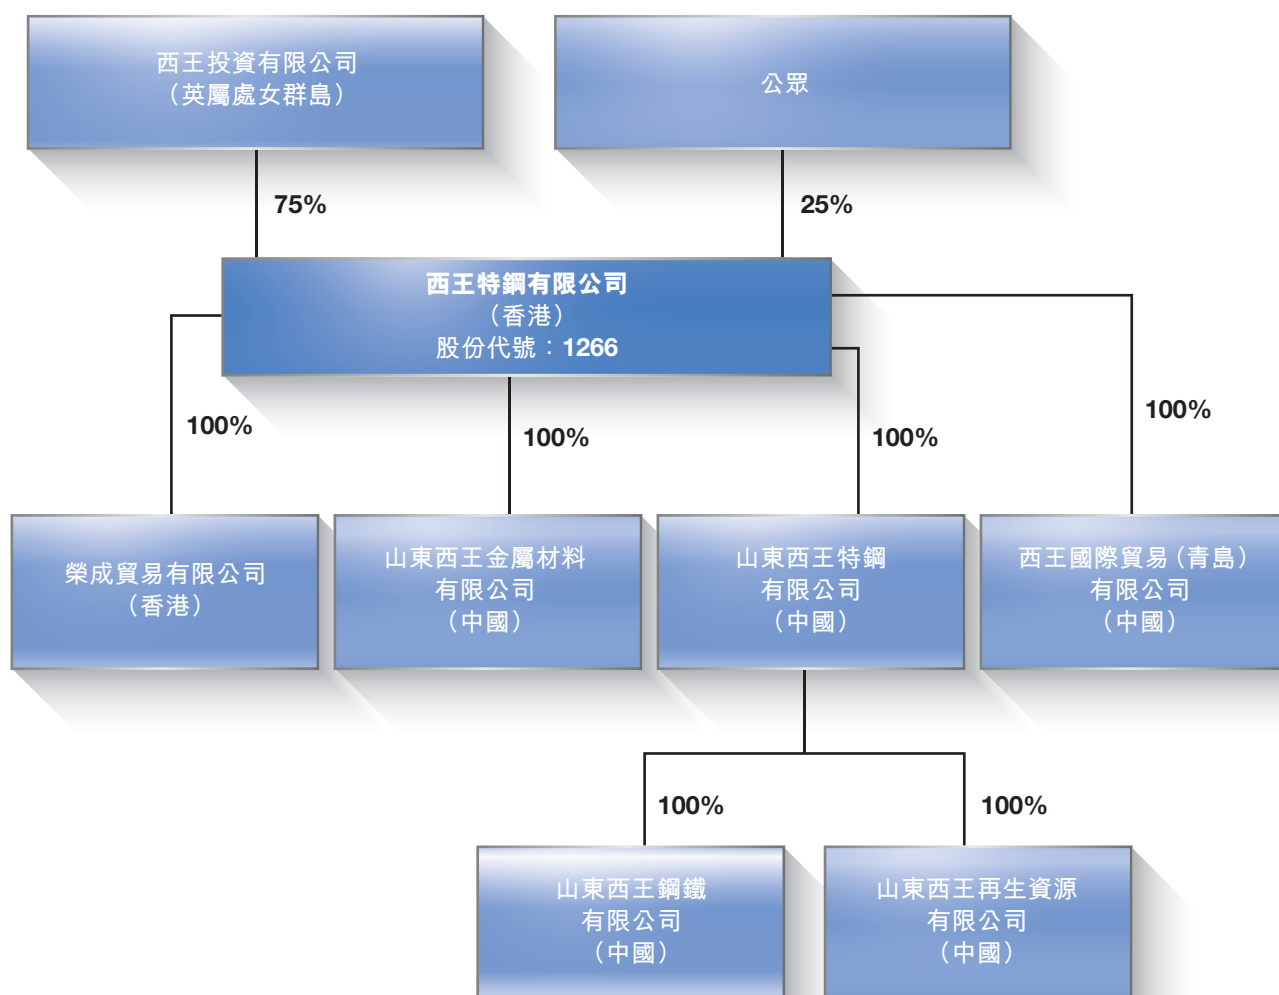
西王投資有限公司
（英屬處女群島）

公眾

75%

25%

西王特鋼有限公司
（香港）
股份代號：1266

100%

100%

100%

100%

榮成貿易有限公司
（香港）

山東西王金屬材料
有限公司
（中國）

山東西王特鋼
有限公司
（中國）

西王國際貿易（青島）
有限公司
（中國）

100%

100%

山東西王鋼鐵
有限公司
（中國）

山東西王再生資源
有限公司
（中國）